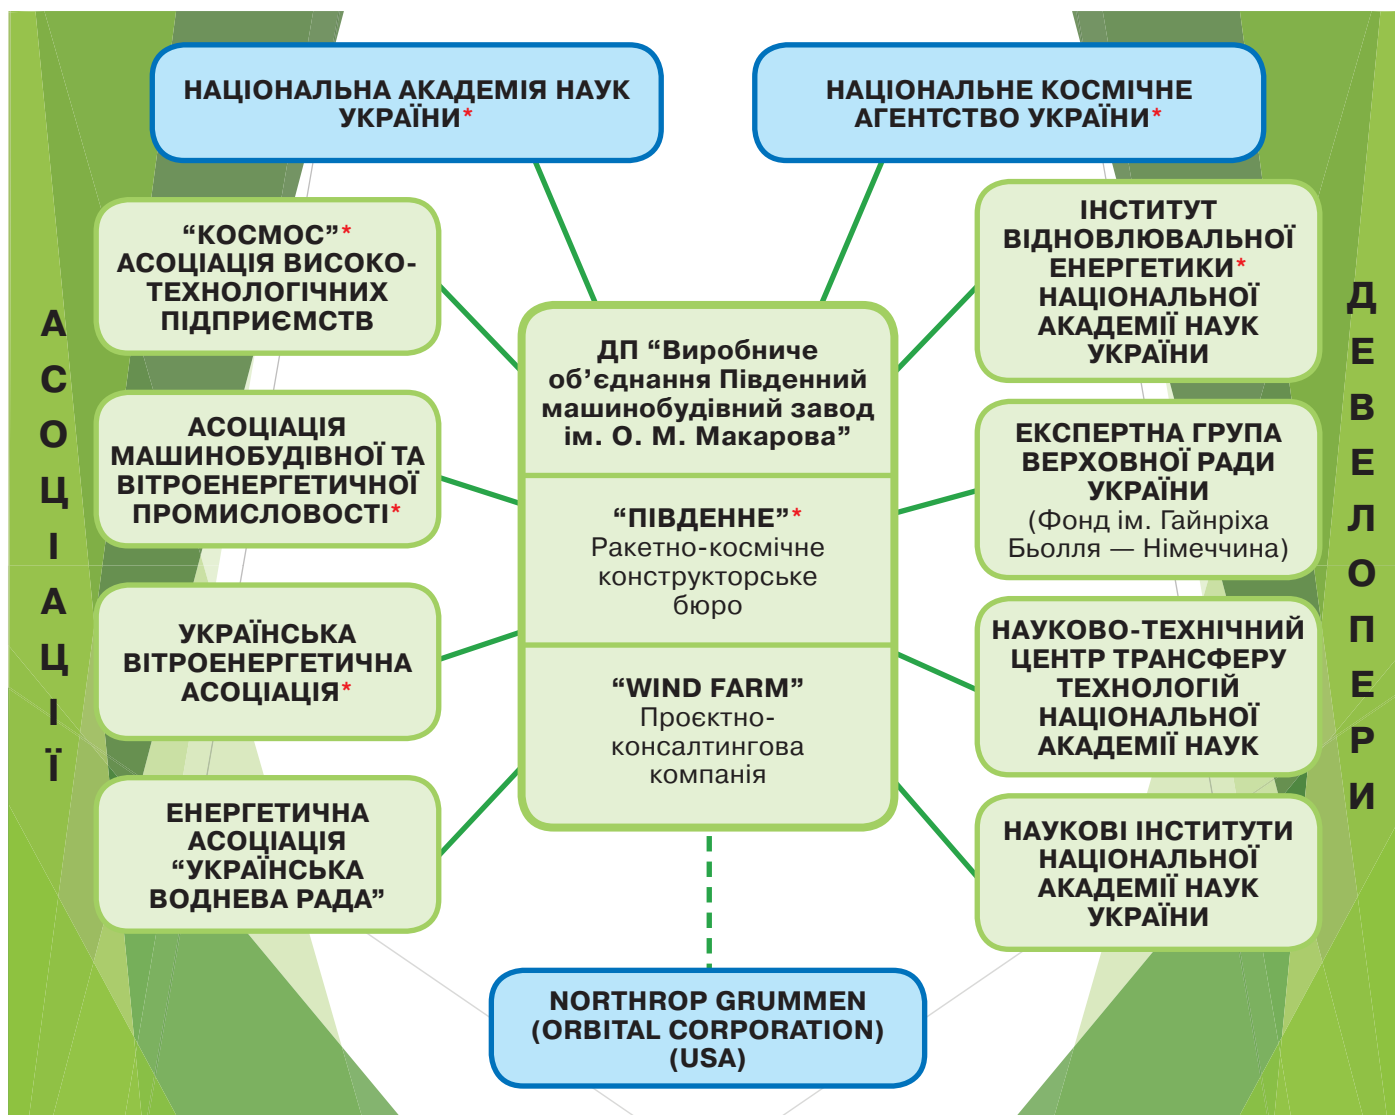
НАЦІОНАЛЬНА АКАДЕМІЯ НАУК УКРАЇНИ*

НАЦІОНАЛЬНЕ КОСМІЧНЕ АГЕНТСТВО УКРАЇНИ*

АСОЦІАЦІЇ

“КОСМОС”* АСОЦІАЦІЯ ВИСОКОТЕХНОЛОГІЧНИХ ПІДПРИЄМСТВ

АСОЦІАЦІЯ МАШИНОБУДІВНОЇ ТА ВІТРОЕНЕРГЕТИЧНОЇ ПРОМИСЛОВОСТІ*

УКРАЇНСЬКА ВІТРОЕНЕРГЕТИЧНА АСОЦІАЦІЯ*

ЕНЕРГЕТИЧНА АСОЦІАЦІЯ “УКРАЇНСЬКА ВОДНЕВА РАДА”

ДП “Виробниче об’єднання Південний машинобудівний завод ім. О. М. Макарова”

“ПІВДЕННЕ”* Ракетно-космічне конструкторське бюро

“WIND FARM” Проєктно-консалтингова компанія

ДЕВЕЛОПЕРИ

ІНСТИТУТ ВІДНОВЛЮВАЛЬНОЇ ЕНЕРГЕТИКИ* НАЦІОНАЛЬНОЇ АКАДЕМІЇ НАУК УКРАЇНИ

ЕКСПЕРТНА ГРУПА ВЕРХОВНОЇ РАДИ УКРАЇНИ (Фонд ім. Гайнріха Бьолля — Німеччина)

НАУКОВО-ТЕХНІЧНИЙ ЦЕНТР ТРАНСФЕРУ ТЕХНОЛОГІЙ НАЦІОНАЛЬНОЇ АКАДЕМІЇ НАУК

НАУКОВІ ІНСТИТУТИ НАЦІОНАЛЬНОЇ АКАДЕМІЇ НАУК УКРАЇНИ

NORTHROP GRUMMEN (ORBITAL CORPORATION) (USA)